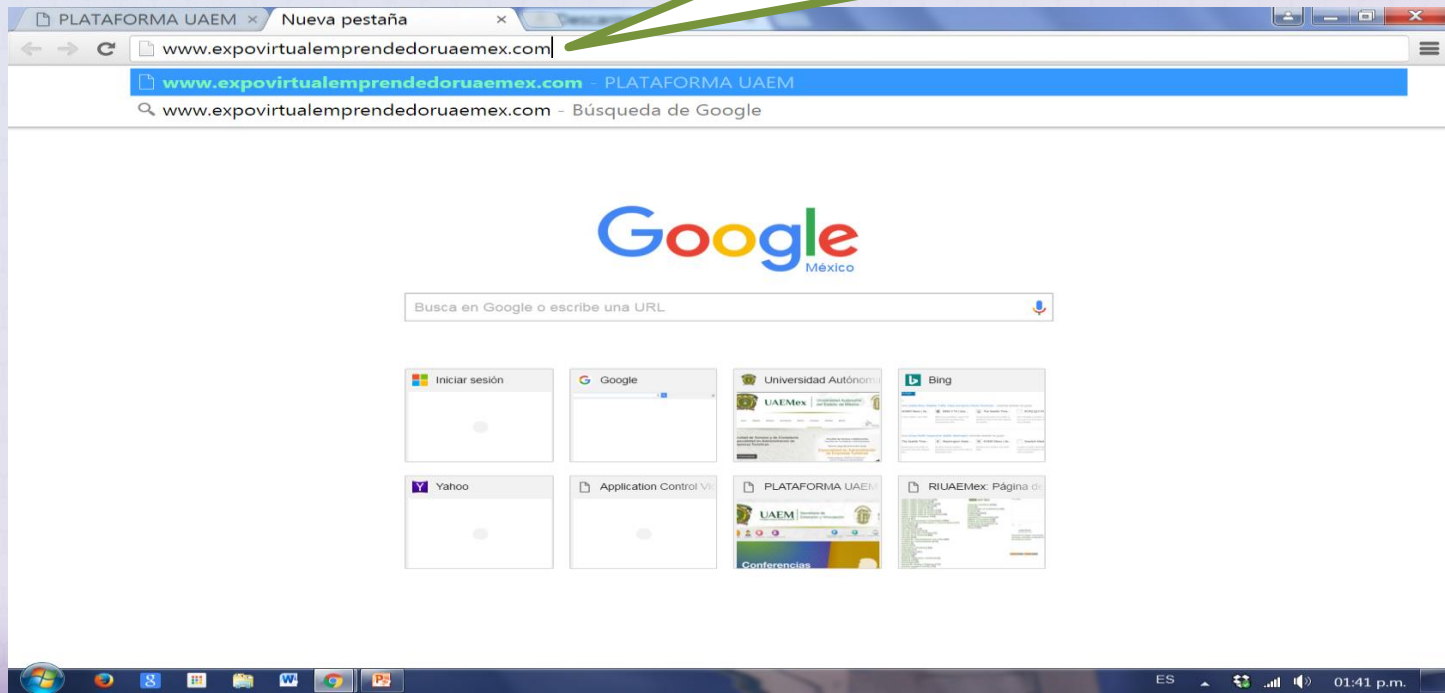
PLATAFORMA UAEM ×
Nueva pestaña ×

www.expovirtualemprendedoruaemex.com

www.expovirtualemprendedoruaemex.com - PLATAFORMA UAEM
www.expovirtualemprendedoruaemex.com - Búsqueda de Google

Google
México

Busca en Google o escribe una URL

Iniciar sesión
Google
Universidad Autónoma
UAEMex
Bing
Yahoo
Application Control Vi
PLATAFORMA UAEM
UAEM
Conferencias
RIUAEMex: Página de

ES 01:41 p.m.